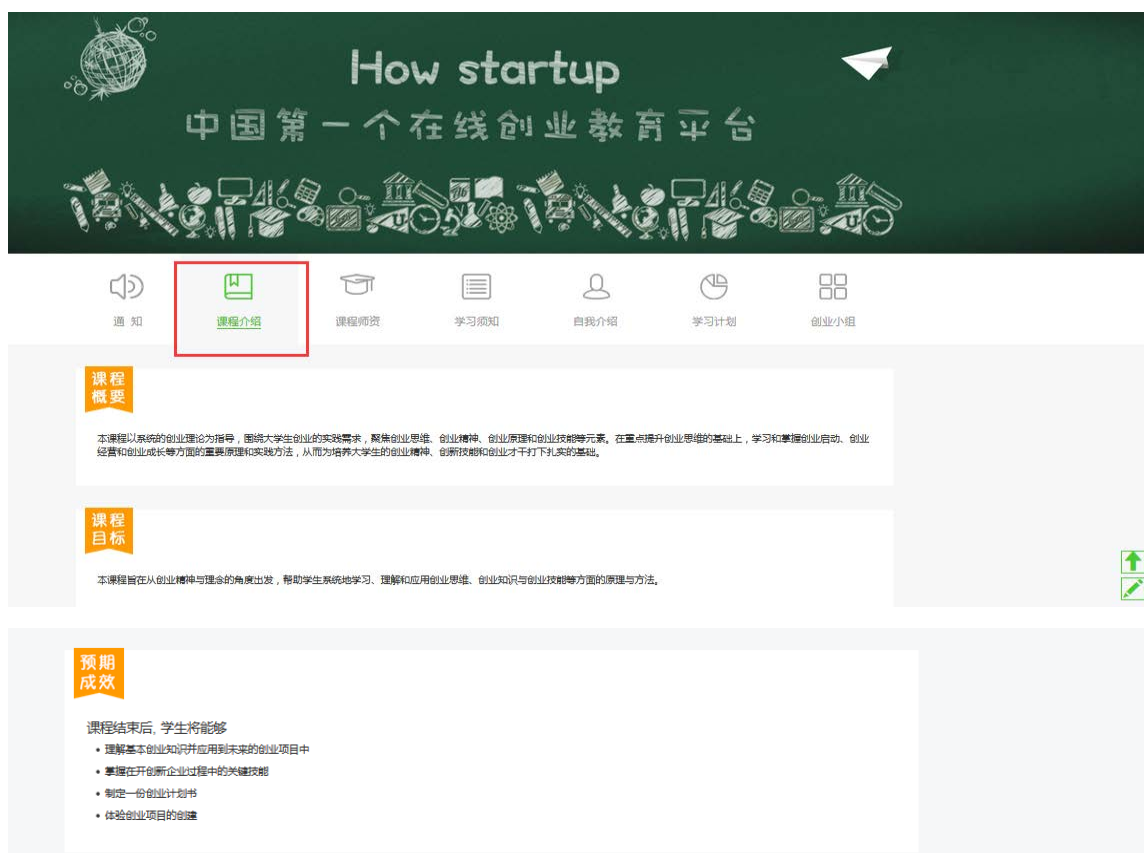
How startup
中国第一个在线创业教育平台

通 知
课程介绍
课程师资
学习须知
自我介绍
学习计划
创业小组

课程概要

本课程以系统的创业理论为指导，围绕大学生创业的实践需求，聚焦创业思维、创业精神、创业原理和创业技能等元素。在重点提升创业思维的基础上，学习和掌握创业启动、创业经营和创业成长等方面的重要原理和实践方法，从而为培养大学生的创业精神、创新技能和创业才干打下扎实的基础。

课程目标

本课程旨在从创业精神与理念的角度出发，帮助学生系统地学习、理解和应用创业思维、创业知识与创业技能等方面的原理与方法。

预期成效

课程结束后，学生将能够

• 理解基本创业知识并应用到未来的创业项目中
• 掌握在开创新企业过程中的关键技能
• 制定一份创业计划书
• 体验创业项目的创建